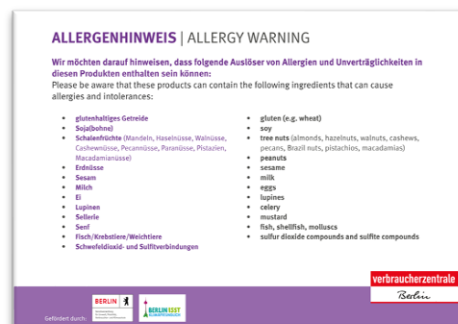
ALLERGENHINWEIS | ALLERGY WARNING

Wir möchten darauf hinweisen, dass folgende Auslöser von Allergien und Unverträglichkeiten in diesen Produkten enthalten sein können:
Please be aware that these products can contain the following ingredients that can cause allergies and intolerances:

- glutenhaltiges Getreide
- Soja(bohne)
- Schalenfrüchte (Mandeln, Haselnüsse, Walnüsse, Cashewnüsse, Pecannüsse, Paranüsse, Pistazien, Macadamianüsse)
- Erdnüsse
- Sesam
- Milch
- Ei
- Lupinen
- Sellerie
- Senf
- Fisch/Krebstiere/Weichtiere
- Schwefeldioxid- und Sulfitverbindungen

- gluten (e.g. wheat)
- soy
- tree nuts (almonds, hazelnuts, walnuts, cashews, pecans, Brazil nuts, pistachios, macadamias)
- peanuts
- sesame
- milk
- eggs
- lupines
- celery
- mustard
- fish, shellfish, molluscs
- sulfur dioxide compounds and sulfite compounds

verbraucherzentrale
Berlin

Gefördert durch:
BERLIN
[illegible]
BERLIN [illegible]